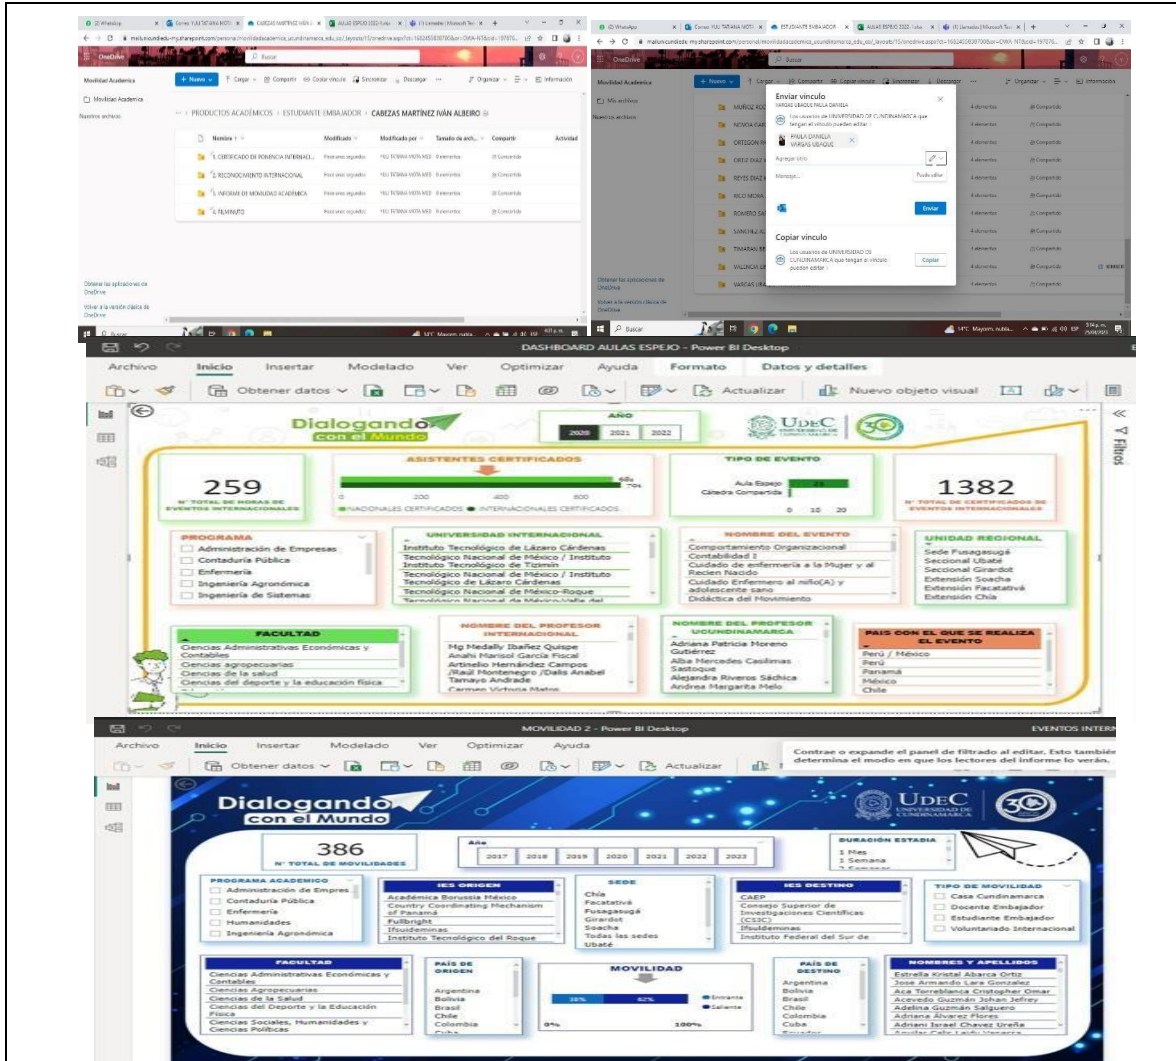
OneDrive

Movilidad Academica

+ Nuevo | Cargar | Compartir | Copiar vínculo | Sincronizar | Descargar | Organizar | Información

Movilidad Academica

Nuestros archivos

PRODUCTOS ACADÉMICOS > ESTUDIANTE EMBAJADOR > CABEZAS MARTÍNEZ IVÁN ALBEIRO

Nombre | Modificado | Modificado por | Tamaño de arch... | Compartir | Actividad

1. CERTIFICADO DE PONENCIA INTERNACI...
2. RECONOCIMIENTO INTERNACIONAL
3. INFORME DE MOVILIDAD ACADEMICA
4. FILMINUTO

Obtener las aplicaciones de OneDrive

Volver a la versión clásica de OneDrive

Enviar vínculo

VARGAS UBAQUE PAULA DANIELA

Los usuarios de UNIVERSIDAD DE CUNDINAMARCA que tengan el vínculo pueden editar

PAULA DANIELA VARGAS UBAQUE

Agregar otro

Mensaje...

Puede editar

Enviar

Copiar vínculo

Los usuarios de UNIVERSIDAD DE CUNDINAMARCA que tengan el vínculo pueden editar

Copiar

MUÑOZ ROC
MONTA CAR
ORTEGON
ORTIZ DIAZ
REYES DIAZ
RICO MORA
ROMERO
SANCHEZ
TAMARA
VILLENA
VARGAS UBA

Buscar

DASHBOARD AULAS ESPEJO - Power BI Desktop

Archivo Inicio Insertar Modelado Ver Optimizar Ayuda Formato Datos y detalles

Obtener datos | Actualizar | Nuevo objeto visual

Dialogando con el Mundo

AÑO
2020 | 2021 | 2022

UDEC

Filtros

ASISTENTES CERTIFICADOS

259
N° TOTAL DE HORAS DE EVENTOS INTERNACIONALES

0 200 400 600
NACIONALES CERTIFICADOS INTERNACIONALES CERTIFICADOS

TIPO DE EVENTO
Aula Espejo
Cátedra Compartida
0 10 20

1382
N° TOTAL DE CERTIFICADOS DE EVENTOS INTERNACIONALES

PROGRAMA
Administración de Empresas
Contaduría Pública
Enfermería
Ingeniería Agronómica
Ingeniería de Sistemas

UNIVERSIDAD INTERNACIONAL
Instituto Tecnológico de Lázaro Cárdenas
Tecnológico Nacional de México / Instituto
Instituto Tecnológico de Tizimín
Tecnológico Nacional de México / Instituto
Tecnológico de Lázaro Cárdenas
Tecnológico Nacional de México-Roque

NOMBRE DEL EVENTO
Comportamiento Organizacional
Contabilidad I
Cuidado de enfermería a la Mujer y al Recien Nacido
Cuidado Enfermero al niño(A) y adolescente sano
Didáctica del Movimiento

UNIDAD REGIONAL
Sede Fusagasugá
Seccional Ubaté
Seccional Girardot
Extensión Soacha
Extensión Facatativá
Extensión Chía

FACULTAD
Ciencias Administrativas Económicas y Contables
Ciencias agropecuarias
Ciencias de la salud
Ciencias del deporte y la educación física

NOMBRE DEL PROFESOR INTERNACIONAL
Mg Medally Ibañez Quispe
Anahi Marisol García Fiscal
Artinelio Hernández Campos
/Raúl Montenegro /Dalis Anabel Tamayo Andrade
Carmen Victoria Matos

NOMBRE DEL PROFESOR UCUNDINAMARCA
Adriana Patricia Moreno Gutiérrez
Alba Mercedes Casilimas Sastoque
Alejandra Riveros Sáchica
Andrea Margarita Melo

PAIS CON EL QUE SE REALIZA EL EVENTO
Perú / México
Perú
Panamá
México
Chile

MOVILIDAD 2 - Power BI Desktop

EVENTOS INTERN

Archivo Inicio Insertar Modelado Ver Optimizar Ayuda

Obtener datos | Actualizar

Contrae o expande el panel de filtrado al editar. Esto también determina el modo en que los lectores del informe lo verán.

Dialogando con el Mundo

UDEC UNIVERSIDAD DE CUNDINAMARCA

386
N° TOTAL DE MOVILIDADES

Año
2017 | 2018 | 2019 | 2020 | 2021 | 2022 | 2023

DURACIÓN ESTADIA
1 Mes
1 Semana

PROGRAMA ACADEMICO
Administración de Empres
Contaduría Pública
Enfermería
Humanidades
Ingeniería Agronómica

IES ORIGEN
Académica Borussia México
Country Coordinating Mechanism of Panamá
Fullbright
Ifsuideminas
Instituto Tecnológico del Roque

SEDE
Chía
Facatativá
Fusagasugá
Girardot
Soacha
Todas las sedes
Ubaté

IES DESTINO
CAEP
Consejo Superior de Investigaciones Científicas (CSIC)
Ifsuldeminas
Instituto Federal del Sur de

TIPO DE MOVILIDAD
Casa Cundinamarca
Docente Embajador
Estudiante Embajador
Voluntariado Internacional

FACULTAD
Ciencias Administrativas Económicas y Contables
Ciencias Agropecuarias
Ciencias de la Salud
Ciencias del Deporte y la Educación Física
Ciencias Sociales, Humanidades y Ciencias Políticas

PAÍS DE ORIGEN
Argentina
Bolivia
Brasil
Chile
Colombia

MOVILIDAD
38% 62%
Entrante
Saliente
0% 100%

PAÍS DE DESTINO
Argentina
Bolivia
Brasil
Chile
Colombia
Cuba

NOMBRES Y APELLIDOS
Estrella Kristal Abarca Ortiz
Jose Armando Lara Gonzalez
Aca Torreblanca Cristopher Omar
Acevedo Guzmán Johan Jefrey
Adelina Guzmán Salguero
Adriana Alvarez Flores
Adriani Israel Chavez Ureña